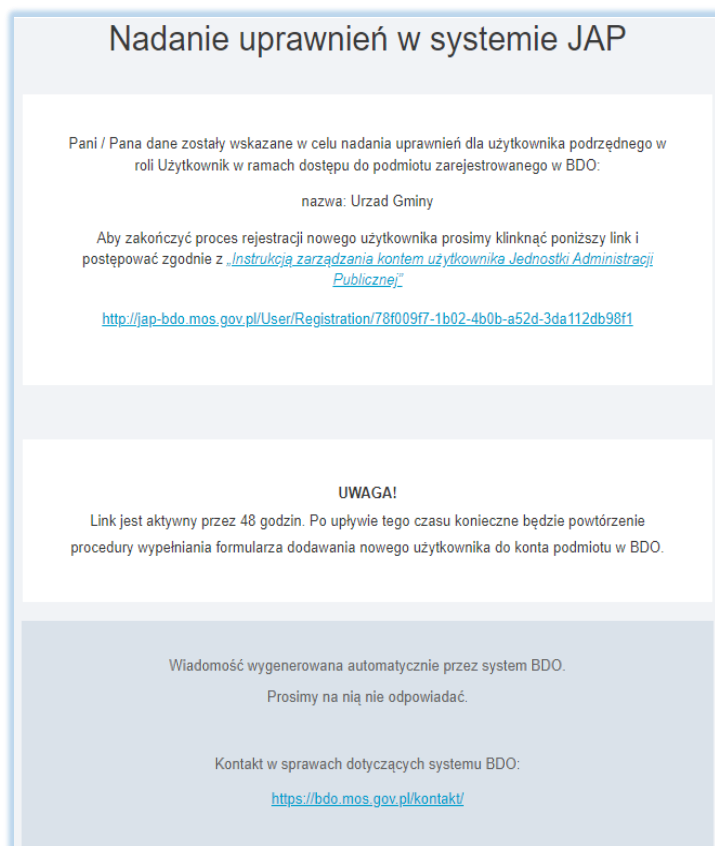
Nadanie uprawnień w systemie JAP

Pani / Pana dane zostały wskazane w celu nadania uprawnień dla użytkownika podrzędnego w roli Użytkownik w ramach dostępu do podmiotu zarejestrowanego w BDO:

nazwa: Urzad Gminy

Aby zakończyć proces rejestracji nowego użytkownika prosimy klinknąć poniższy link i postępować zgodnie z „Instrukcją zarządzania kontem użytkownika Jednostki Administracji Publicznej"

http://jap-bdo.mos.gov.pl/User/Registration/78f009f7-1b02-4b0b-a52d-3da112db98f1

UWAGA!
Link jest aktywny przez 48 godzin. Po upływie tego czasu konieczne będzie powtórzenie procedury wypełniania formularza dodawania nowego użytkownika do konta podmiotu w BDO.

Wiadomość wygenerowana automatycznie przez system BDO.
Prosimy na nią nie odpowiadać.

Kontakt w sprawach dotyczących systemu BDO:
https://bdo.mos.gov.pl/kontakt/